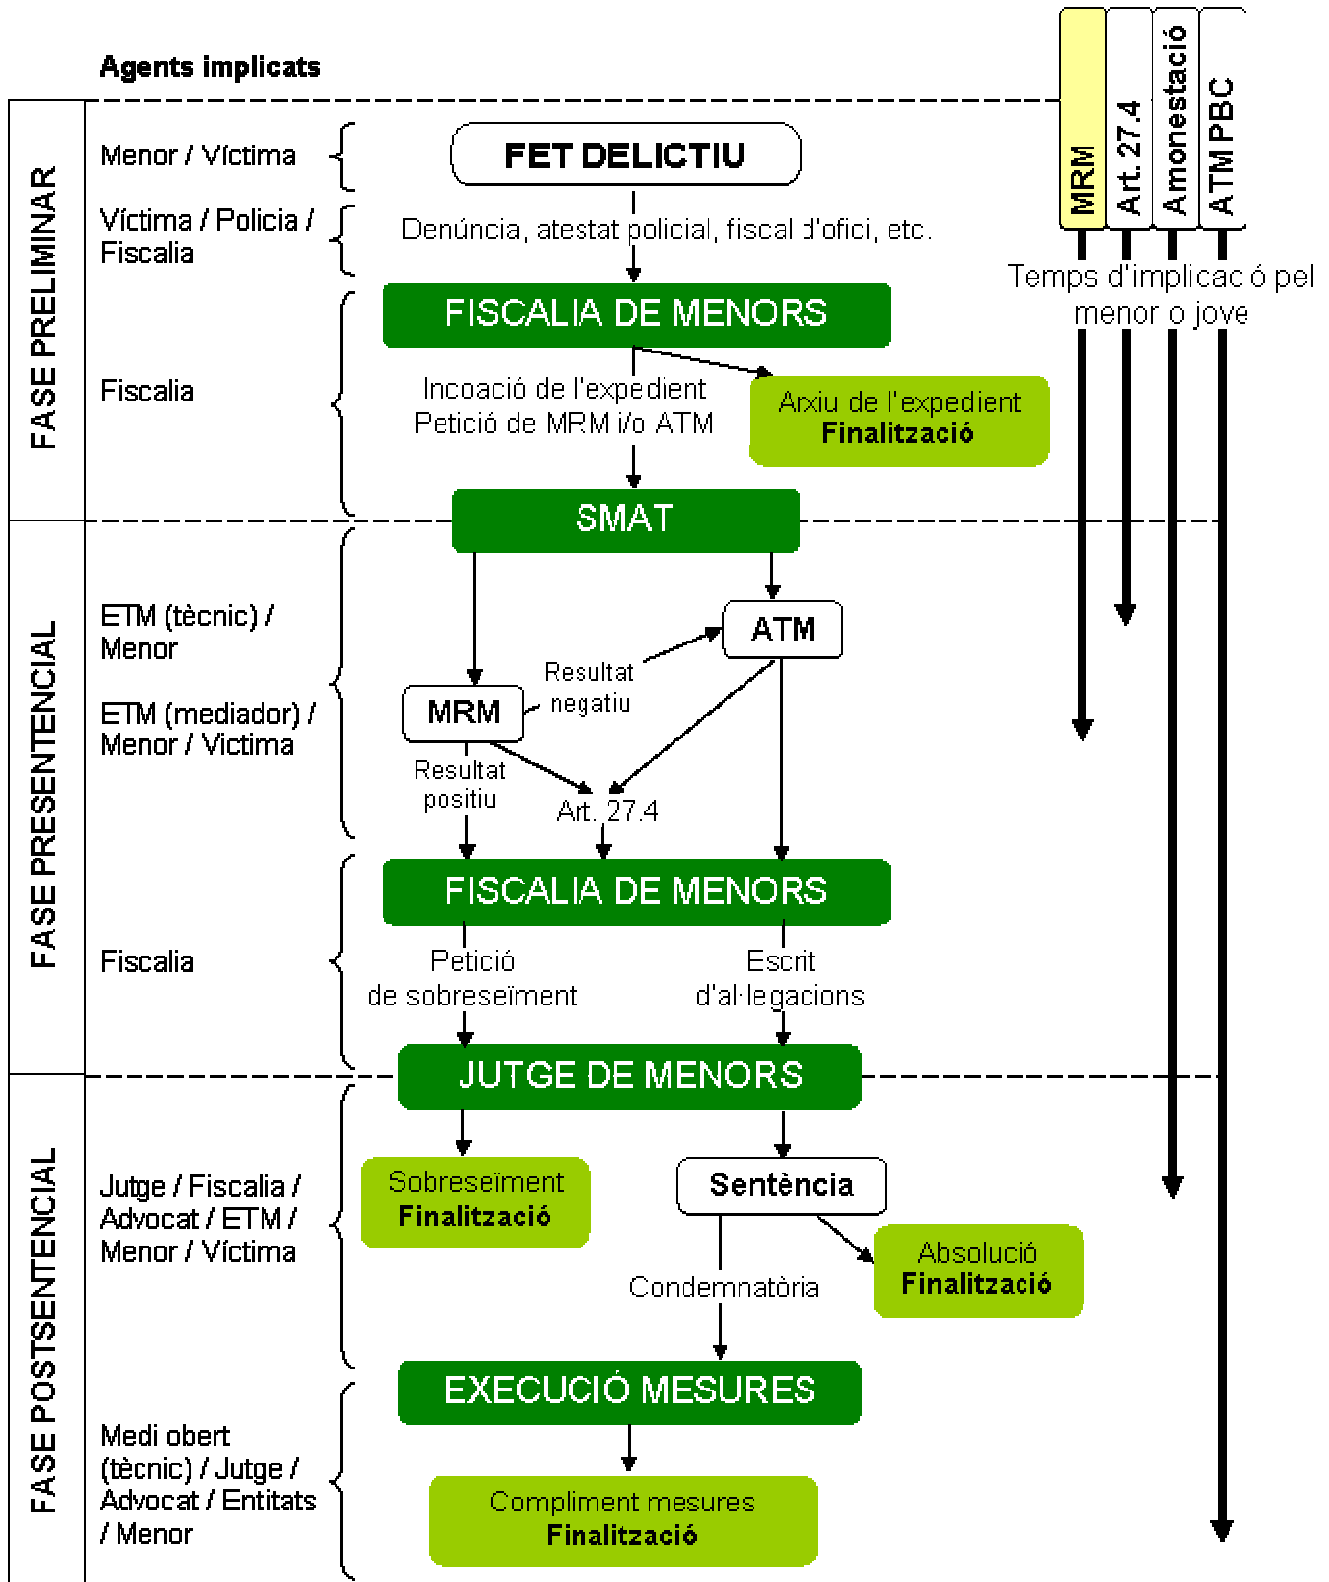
Agents implicats

MRM
Art. 27.4
Amonestació
ATM PBC

Temps d'implicació pel menor o jove

FASE PRELIMINAR

Menor / Víctima
FET DELICTIU

Víctima / Policia / Fiscalia
Denúncia, atestat policial, fiscal d'ofici, etc.

FISCALIA DE MENORS

Fiscalia
Incoació de l'expedient
Petició de MRM i/o ATM

Arxiu de l'expedient
Finalització

SMAT

FASE PRESENTENCIAL

ETM (tècnic) / Menor

ATM

Resultat negatiu

ETM (mediador) / Menor / Víctima

MRM

Resultat positiu

Art. 27.4

FISCALIA DE MENORS

Fiscalia
Petició de sobreseïment
Escrit d'al·legacions

JUTGE DE MENORS

FASE POSTSENTENCIAL

Jutge / Fiscalia / Advocat / ETM / Menor / Víctima

Sobreseïment
Finalització

Sentència

Absolució
Finalització

Condemnatòria

EXECUCIÓ MESURES

Medi obert (tècnic) / Jutge / Advocat / Entitats / Menor

Compliment mesures
Finalització